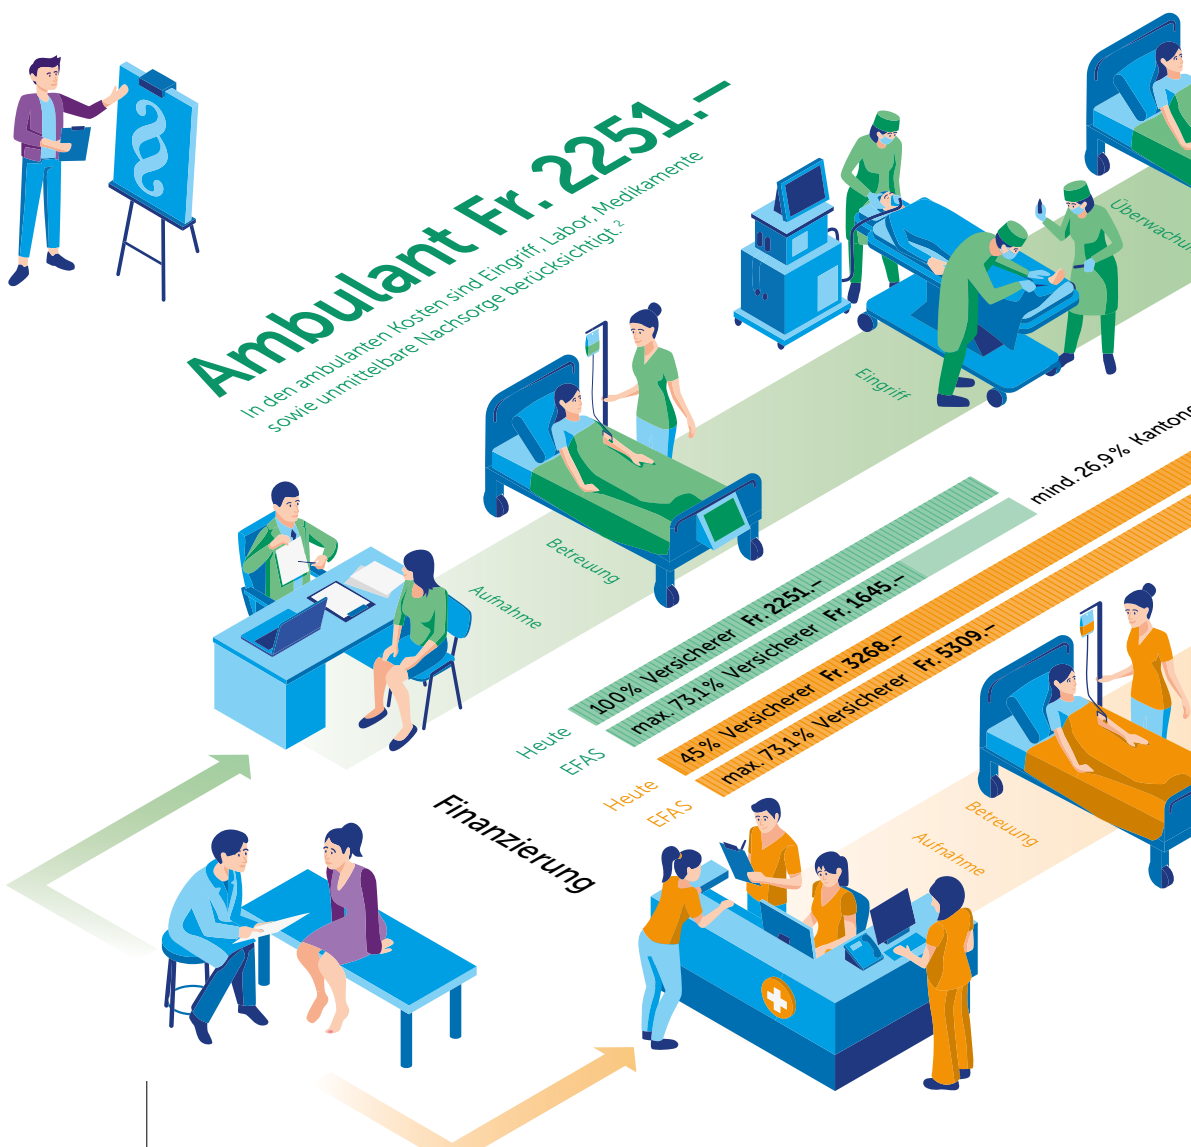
Ambulant Fr. 2251.–

In den ambulanten Kosten sind Eingriff, Labor, Medikamente sowie unmittelbare Nachsorge berücksichtigt.²

Überwachung

Eingriff

Betreuung

Aufnahme

mind. 26,9% Kantons

Heute 100% Versicherer Fr. 2251.–

EFAS max. 73,1% Versicherer Fr. 1645.–

Heute 45% Versicherer Fr. 3268.–

EFAS max. 73,1% Versicherer Fr. 5309.–

Finanzierung

Betreuung

Aufnahme